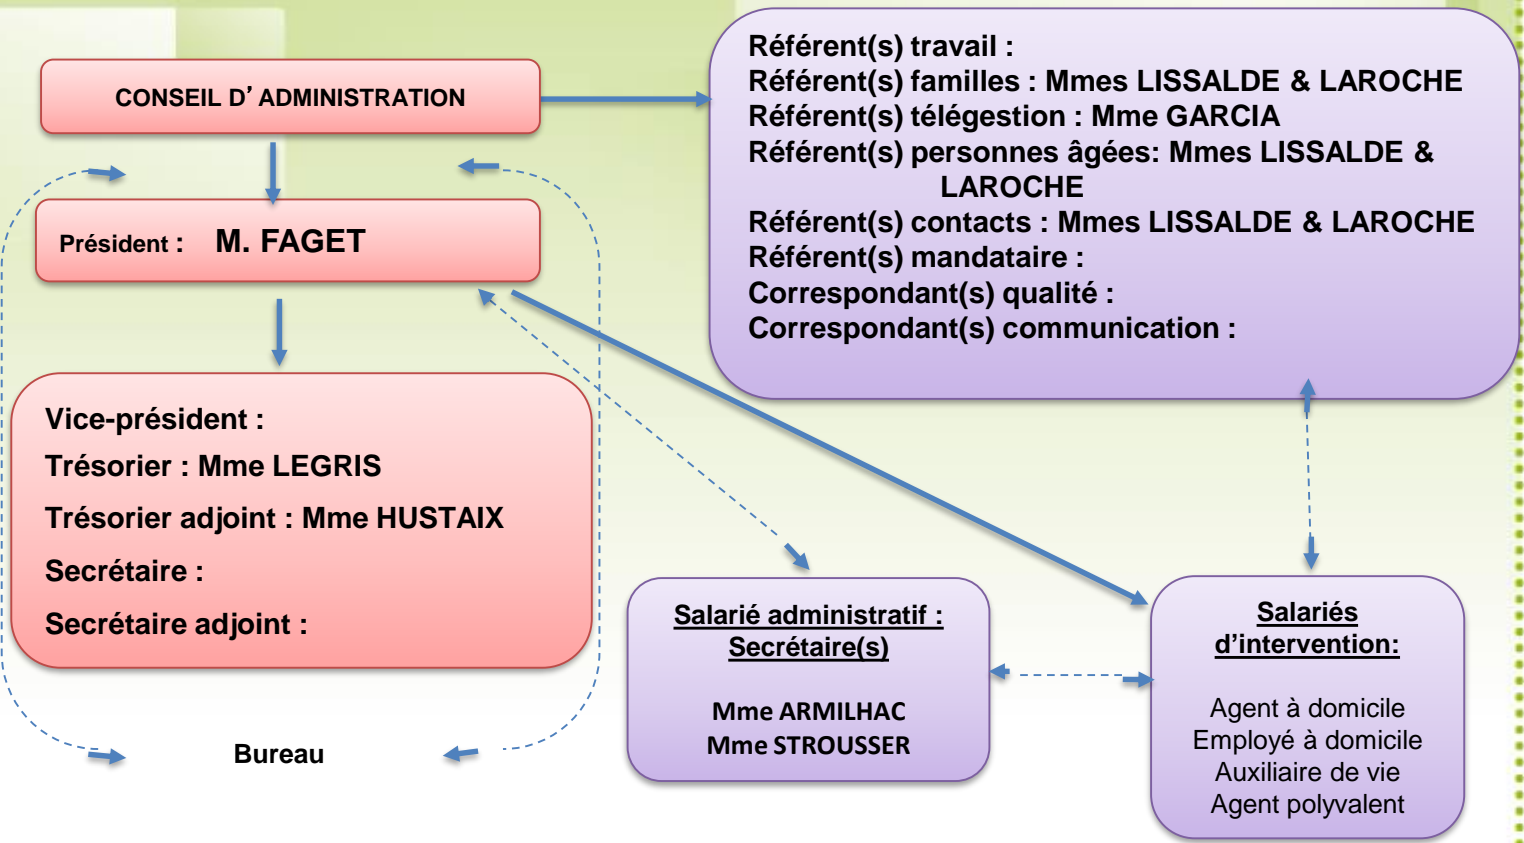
CONSEIL D'ADMINISTRATION

Président : M. FAGET

Vice-président :

Trésorier : Mme LEGRIS

Trésorier adjoint : Mme HUSTAIX

Secrétaire :

Secrétaire adjoint :

Bureau

Référent(s) travail :
Référent(s) familles : Mmes LISSALDE & LAROCHE
Référent(s) télégestion : Mme GARCIA
Référent(s) personnes âgées: Mmes LISSALDE & LAROCHE
Référent(s) contacts : Mmes LISSALDE & LAROCHE
Référent(s) mandataire :
Correspondant(s) qualité :
Correspondant(s) communication :

Salarié administratif : Secrétaire(s)

Mme ARMILHAC
Mme STROUSSER

Salariés d'intervention:

Agent à domicile
Employé à domicile
Auxiliaire de vie
Agent polyvalent